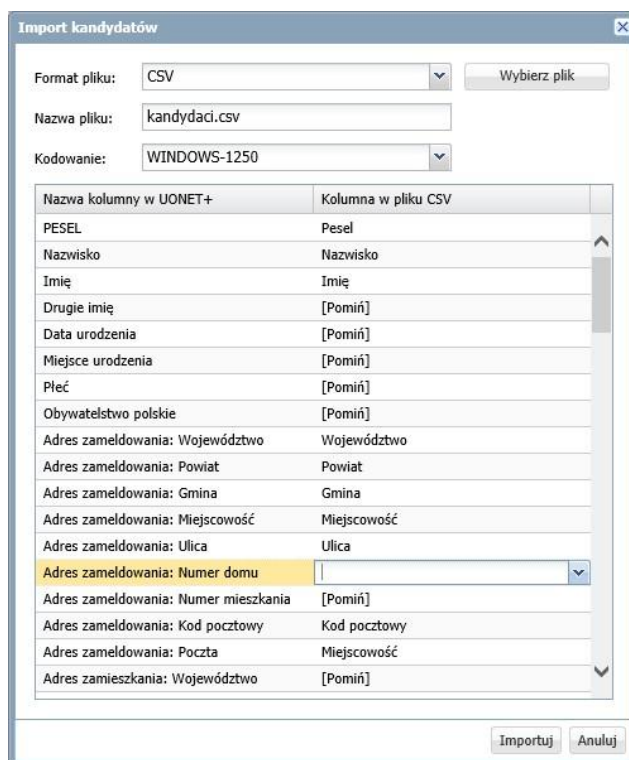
Import kandydatów

Format pliku: CSV
Wybierz plik

Nazwa pliku: kandydaci.csv

Kodowanie: WINDOWS-1250

| Nazwa kolumny w UONET+ | Kolumna w pliku CSV |
|---|---|
| PESEL | Pesel |
| Nazwisko | Nazwisko |
| Imię | Imię |
| Drugie imię | [Pomiń] |
| Data urodzenia | [Pomiń] |
| Miejsce urodzenia | [Pomiń] |
| Płeć | [Pomiń] |
| Obywatelstwo polskie | [Pomiń] |
| Adres zameldowania: Województwo | Województwo |
| Adres zameldowania: Powiat | Powiat |
| Adres zameldowania: Gmina | Gmina |
| Adres zameldowania: Miejscowość | Miejscowość |
| Adres zameldowania: Ulica | Ulica |
| Adres zameldowania: Numer domu | |
| Adres zameldowania: Numer mieszkania | [Pomiń] |
| Adres zameldowania: Kod pocztowy | Kod pocztowy |
| Adres zameldowania: Poczta | Miejscowość |
| Adres zamieszkania: Województwo | [Pomiń] |

Importuj Anuluj